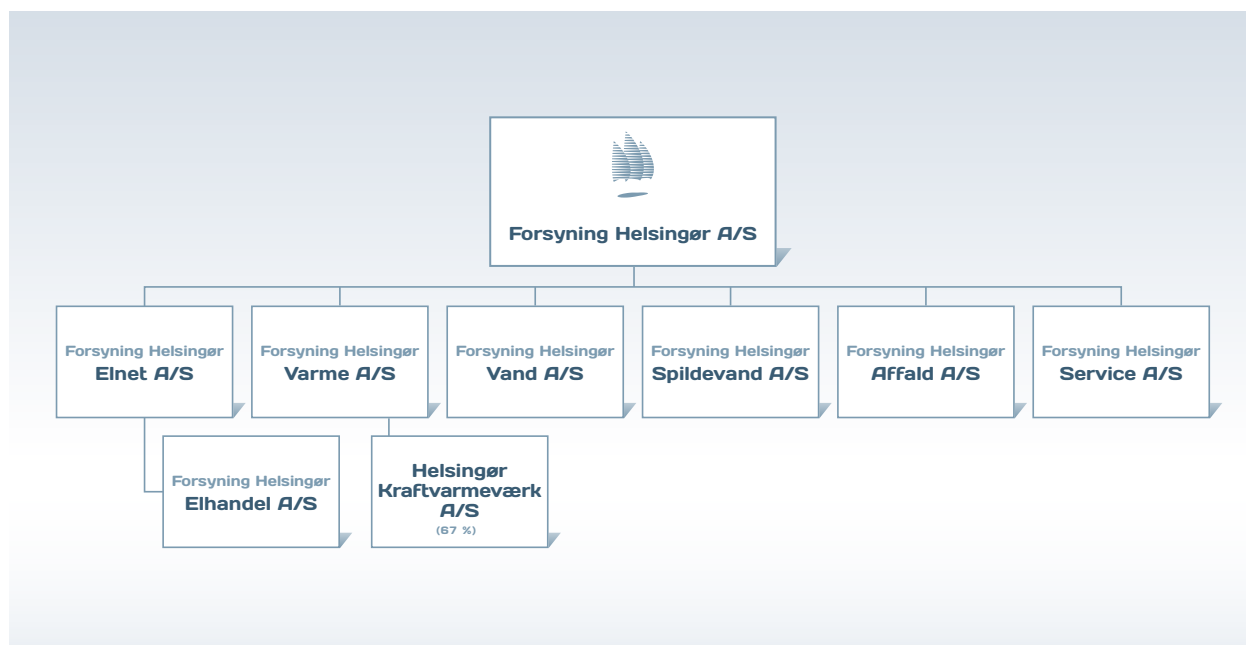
Forsyning Helsingør A/S

Forsyning Helsingør
Elnet A/S

Forsyning Helsingør
Varme A/S

Forsyning Helsingør
Vand A/S

Forsyning Helsingør
Spildevand A/S

Forsyning Helsingør
Affald A/S

Forsyning Helsingør
Service A/S

Forsyning Helsingør
Elhandel A/S

Helsingør
Kraftvarmeværk
A/S
(67 %)